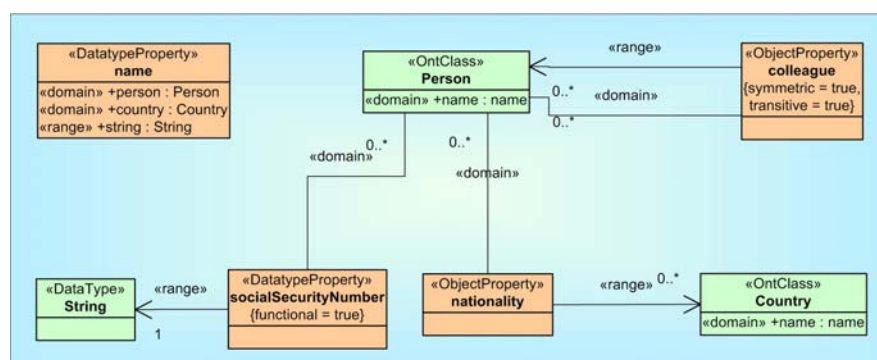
«DatatypeProperty»
name
«domain» +person : Person
«domain» +country : Country
«range» +string : String

«OntClass»
Person
«domain» +name : name

«range»

«ObjectProperty»
colleague
{symmetric = true, transitive = true}

0..*
«domain»
0..*

0..*
«domain»

0..*
«domain»

«DataType»
String

«range»
1

«DatatypeProperty»
socialSecurityNumber
{functional = true}

«ObjectProperty»
nationality

«range»
0..*

«OntClass»
Country
«domain» +name : name